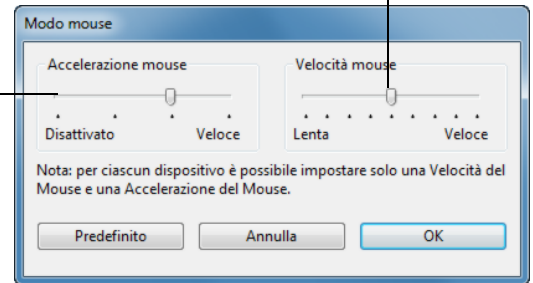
Modo mouse

Accelerazione mouse

Disattivato Veloce

Velocità mouse

Lenta Veloce

Nota: per ciascun dispositivo è possibile impostare solo una Velocità del Mouse e una Accelerazione del Mouse.

Predefinito

Annulla

OK